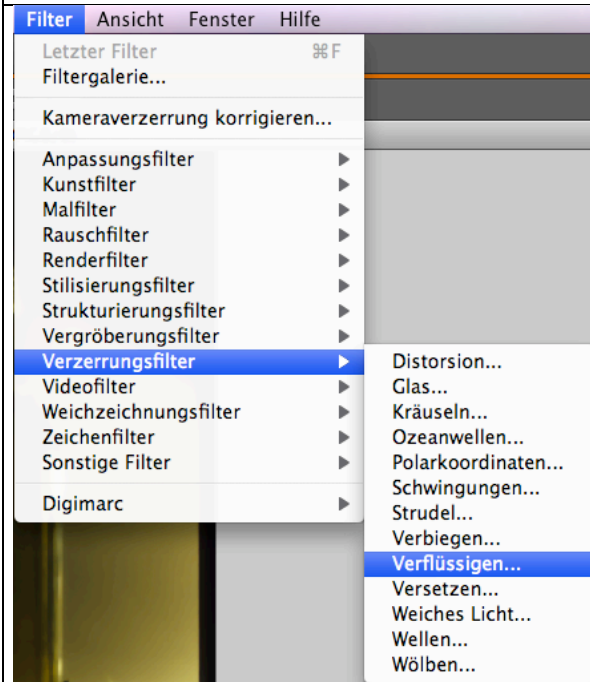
Filter Ansicht Fenster Hilfe

Letzter Filter ⌘F
Filtergalerie...

Kameraverzerrung korrigieren...

Anpassungsfilter
Kunstfilter
Malfilter
Rauschfilter
Renderfilter
Stilisierungsfilter
Strukturierungsfilter
Vergröberungsfilter
Verzerrungsfilter
Videofilter
Weichzeichnungsfilter
Zeichenfilter
Sonstige Filter

Digimarc

Distorsion...
Glas...
Kräuseln...
Ozeanwellen...
Polarkoordinaten...
Schwingungen...
Strudel...
Verbiegen...
Verflüssigen...
Versetzen...
Weiches Licht...
Wellen...
Wölben...